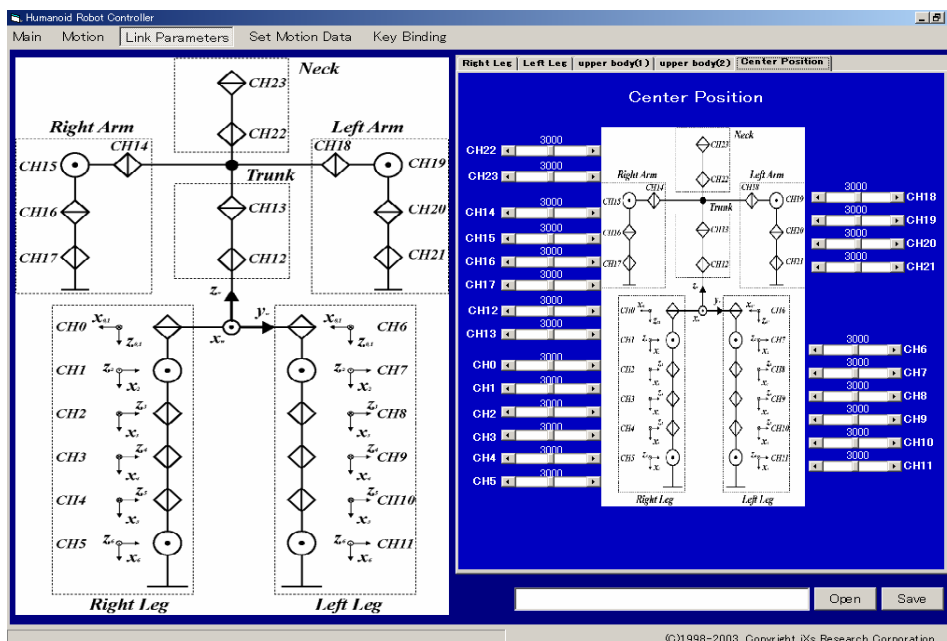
Humanoid Robot Controller

Main Motion Link Parameters Set Motion Data Key Binding

Neck
CH23
CH22
Right Arm
Left Arm
CH14
CH18
CH15
CH19
Trunk
CH16
CH13
CH20
CH17
CH12
CH21
$z_w$
$y_w$
$x_w$
CH0
CH6
CH1
CH7
CH2
CH8
CH3
CH9
CH4
CH10
CH5
CH11
Right Leg
Left Leg

Right Leg | Left Leg | upper body(1) | upper body(2) | Center Position

Center Position

CH22 3000
CH23 3000
CH14 3000
CH15 3000
CH16 3000
CH17 3000
CH12 3000
CH13 3000
CH0 3000
CH1 3000
CH2 3000
CH3 3000
CH4 3000
CH5 3000

3000 CH18
3000 CH19
3000 CH20
3000 CH21
3000 CH6
3000 CH7
3000 CH8
3000 CH9
3000 CH10
3000 CH11

Open Save

(C)1998-2003 Copyright iXs Research Corporation